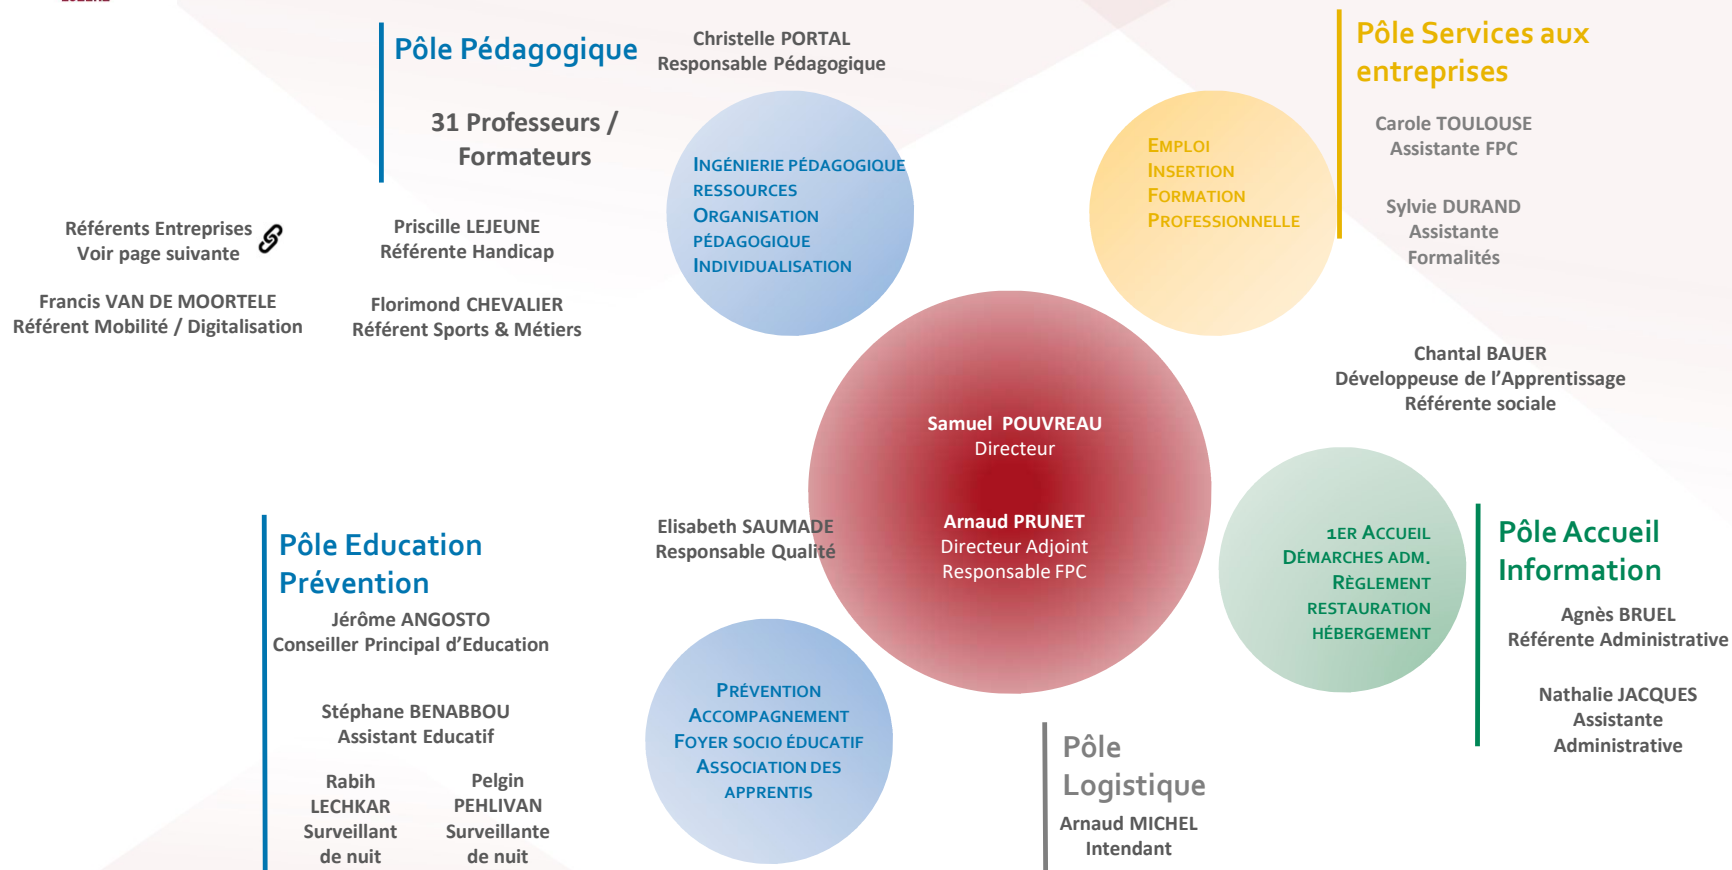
Pôle Pédagogique

Christelle PORTAL
Responsable Pédagogique

31 Professeurs / Formateurs

Ingénierie pédagogique
Ressources
Organisation pédagogique
Individualisation

Pôle Services aux entreprises

Emploi
Insertion
Formation
Professionnelle

Carole TOULOUSE
Assistante FPC

Sylvie DURAND
Assistante
Formalités

Référents Entreprises
Voir page suivante

Priscille LEJEUNE
Référente Handicap

Francis VAN DE MOORTELE
Référent Mobilité / Digitalisation

Florimond CHEVALIER
Référent Sports & Métiers

Chantal BAUER
Développeuse de l'Apprentissage
Référente sociale

Samuel POUVREAU
Directeur

Arnaud PRUNET
Directeur Adjoint
Responsable FPC

Elisabeth SAUMADE
Responsable Qualité

1er Accueil
Démarches adm.
Règlement
Restauration
Hébergement

Pôle Accueil Information

Agnès BRUEL
Référente Administrative

Nathalie JACQUES
Assistante
Administrative

Pôle Education Prévention

Jérôme ANGOSTO
Conseiller Principal d'Education

Stéphane BENABBOU
Assistant Educatif

Rabih LECHKAR
Surveillant de nuit

Pelgin PEHLIVAN
Surveillante de nuit

Prévention
Accompagnement
Foyer socio éducatif
Association des apprentis

Pôle Logistique

Arnaud MICHEL
Intendant